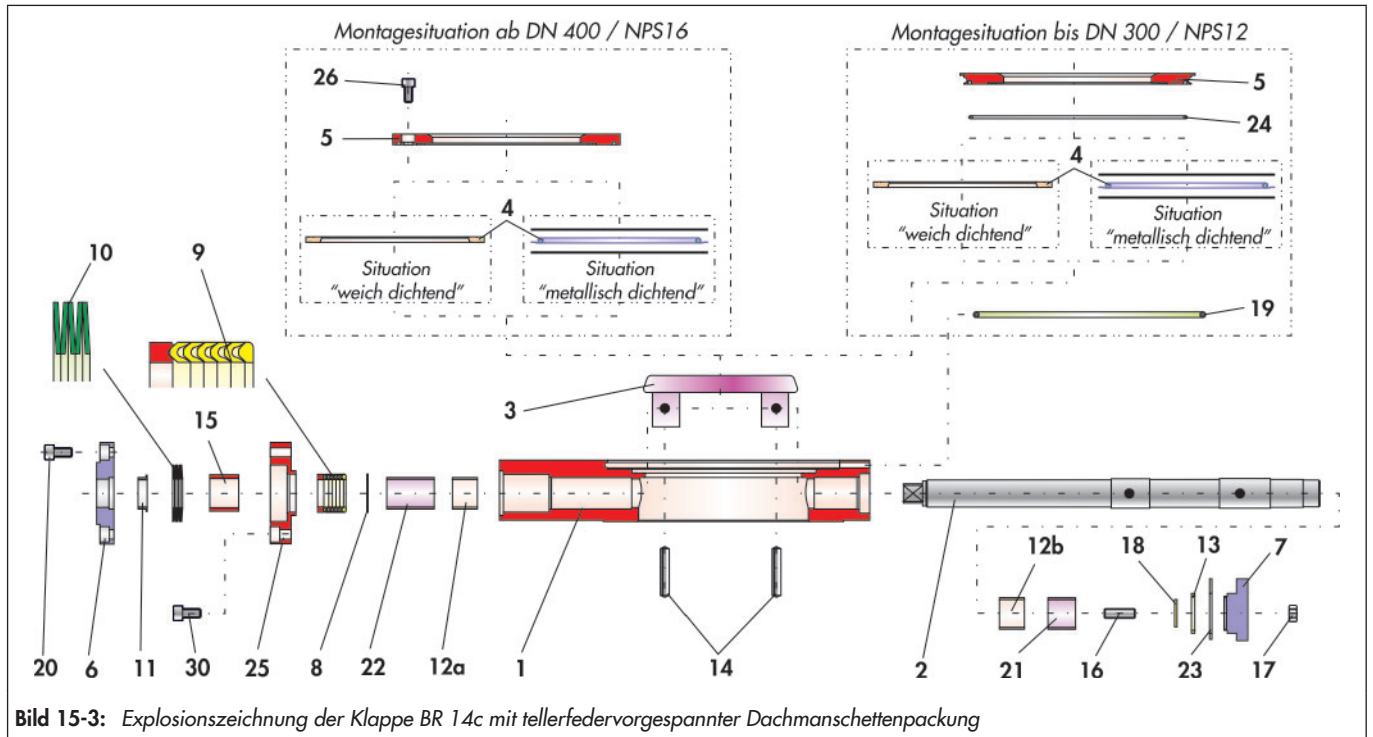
Montagesituation ab DN 400 / NPS16

26

5

4

Situation "weich dichtend"

Situation "metallisch dichtend"

Montagesituation bis DN 300 / NPS12

5

24

4

Situation "weich dichtend"

Situation "metallisch dichtend"

19

10

9

3

15

20

6

11

30

25

8

22

12a

1

14

2

12b

21

16

18

13

23

7

17

**Bild 15-3:** *Explosionszeichnung der Klappe BR 14c mit tellerfedervorgespannter Dachmanschettenpackung*